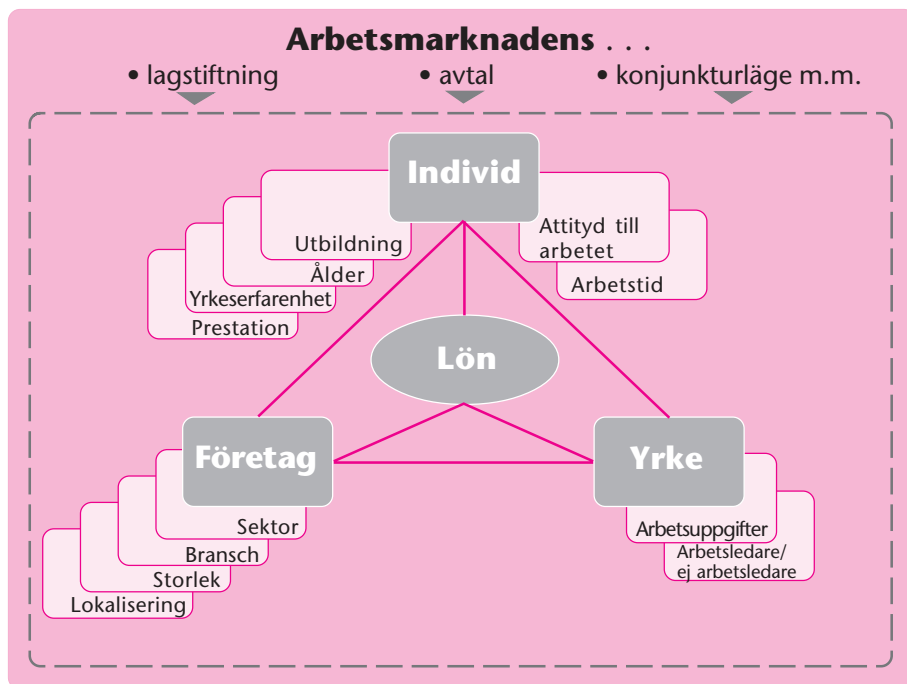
**Arbetsmarknadens . . .**

• lagstiftning • avtal • konjunkturläge m.m.

Individ

Utbildning
Ålder
Yrkeserfarenhet
Prestation

Attityd till arbetet
Arbetstid

Lön

Företag

Sektor
Bransch
Storlek
Lokalisering

Yrke

Arbetsuppgifter
Arbetsledare/ ej arbetsledare